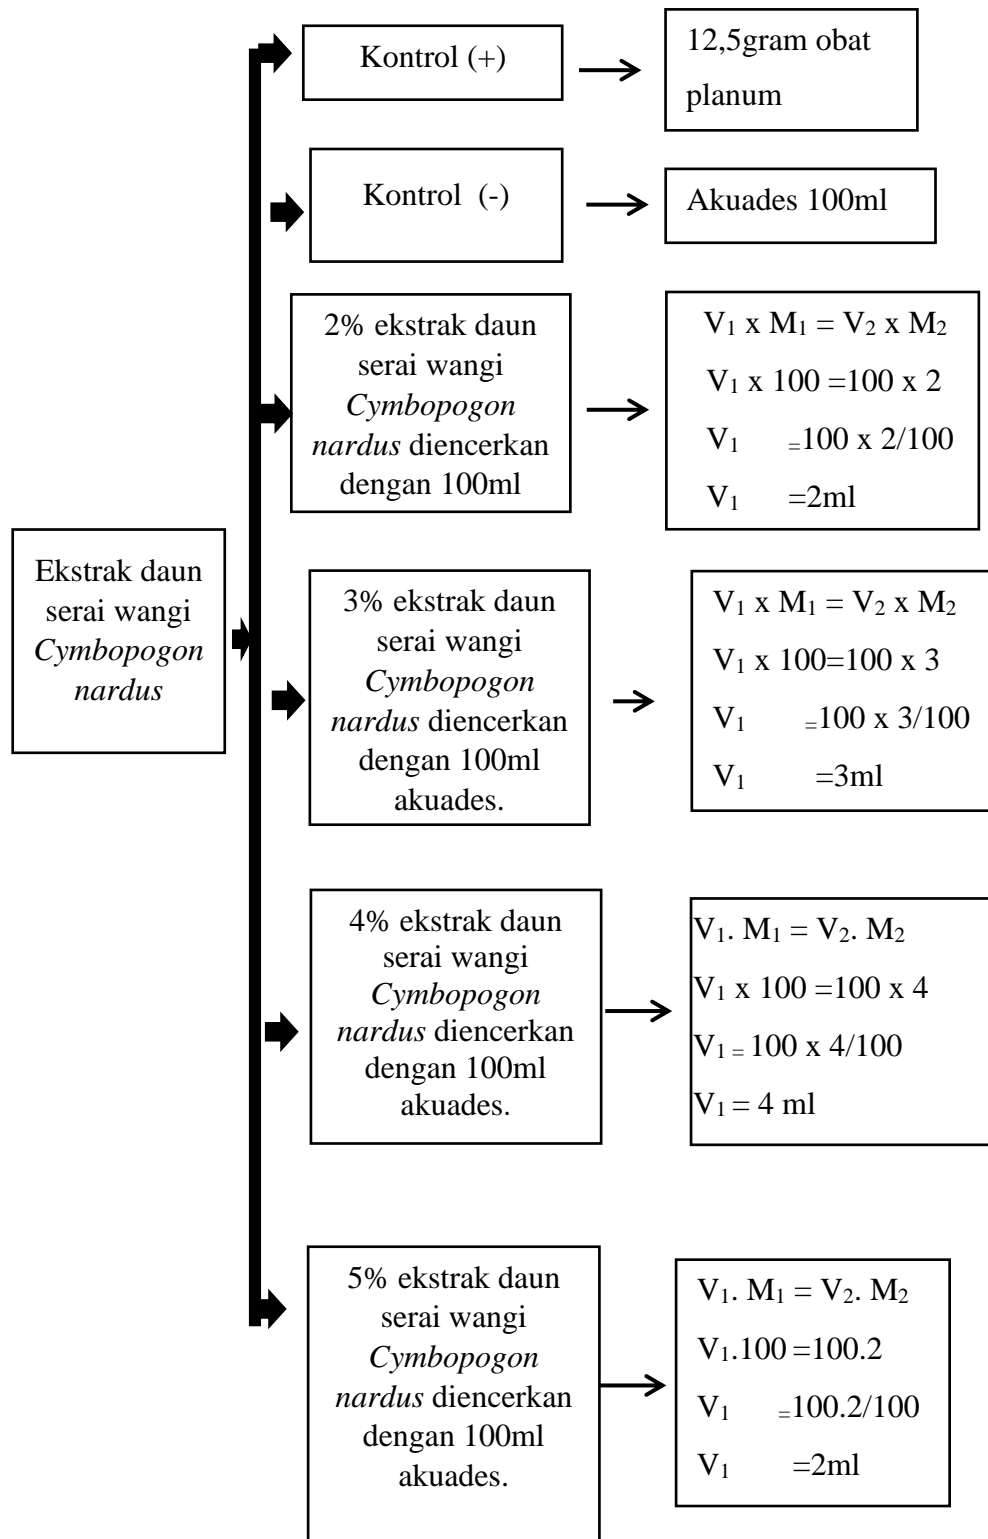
Ekstrak daun serai wangi *Cymbopogon nardus*

Kontrol (+)

12,5gram obat planum

Kontrol (-)

Akuades 100ml

2% ekstrak daun serai wangi *Cymbopogon nardus* diencerkan dengan 100ml

$V_1$ x $M_1$ = $V_2$ x $M_2$
$V_1$ x 100 =100 x 2
$V_1$ =100 x 2/100
$V_1$ =2ml

3% ekstrak daun serai wangi *Cymbopogon nardus* diencerkan dengan 100ml akuades.

$V_1$ x $M_1$ = $V_2$ x $M_2$
$V_1$ x 100=100 x 3
$V_1$ =100 x 3/100
$V_1$ =3ml

4% ekstrak daun serai wangi *Cymbopogon nardus* diencerkan dengan 100ml akuades.

$V_1$. $M_1$ = $V_2$. $M_2$
$V_1$ x 100 =100 x 4
$V_1$ = 100 x 4/100
$V_1$ = 4 ml

5% ekstrak daun serai wangi *Cymbopogon nardus* diencerkan dengan 100ml akuades.

$V_1$. $M_1$ = $V_2$. $M_2$
$V_1$.100 =100.2
$V_1$ =100.2/100
$V_1$ =2ml